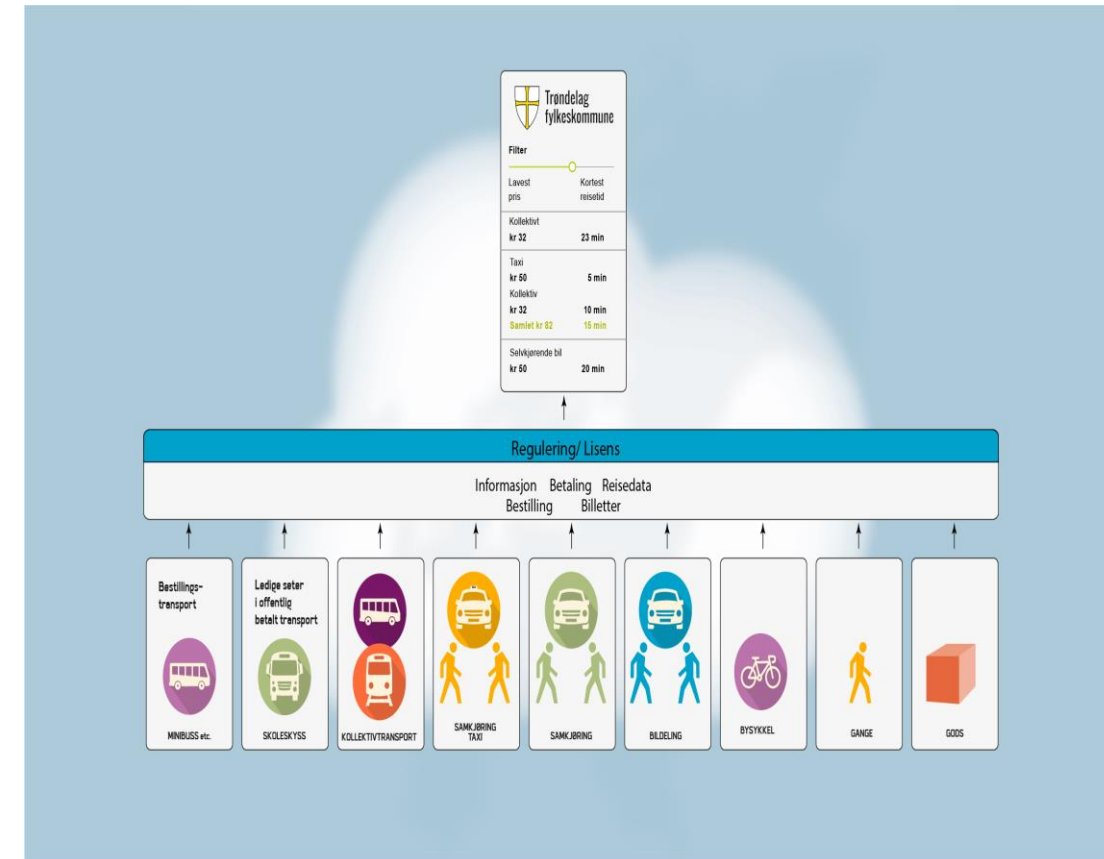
Trøndelag fylkeskommune

Filter

Lavest pris

Kortest reisetid

Kollektivt
kr 32 23 min

Taxi
kr 50 5 min
Kollektiv
kr 32 10 min
Samlet kr 82 15 min

Selvkjørende bil
kr 60 20 min

Regulering/ Lisens

Informasjon Betaling Reisedata
Bestilling Billetter

Bestillingstransport

MINIBUSS etc.

Ledige seter i offentlig betalt transport

SKOLESKYSS

KOLLEKTIVTRANSPORT

SAMKJØRING TAXI

SAMKJØRING

BILDELING

BYSYKKEL

GANGE

GODS